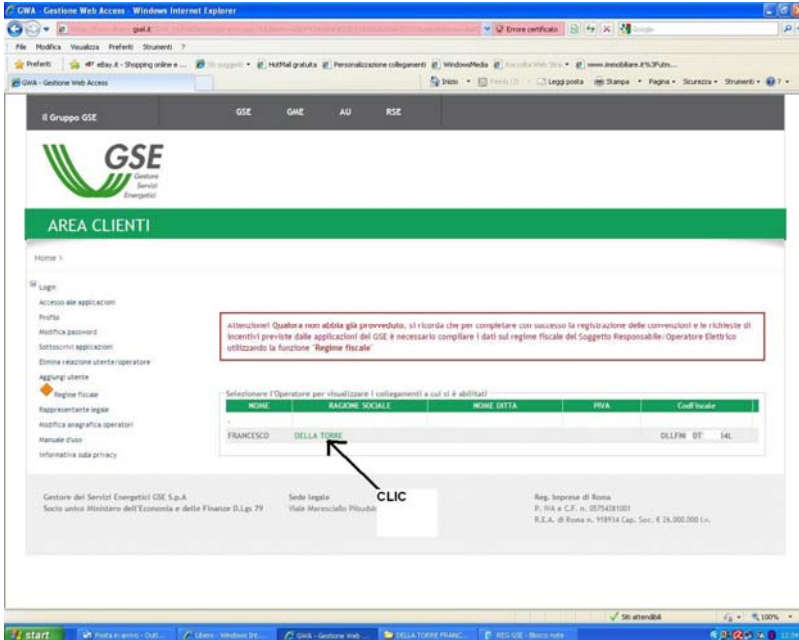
GWA - Gestione Web Access - Windows Internet Explorer

gse.it

Errore certificato

File Modifica Visualizza Preferiti Strumenti ?

Preferiti | eBay.it - Shopping online e ... | Siti suggeriti | HotMail gratuita | Personalizzazione collegamenti | WindowsMedia | Raccolta Web Slice | www.immobiliare.it

GWA - Gestione Web Access

Inizio | Feeds | Leggi posta | Stampa | Pagina | Sicurezza | Strumenti

Il Gruppo GSE | GSE | GME | AU | RSE

GSE Gestore Servizi Energetici

AREA CLIENTI

Home >

Login

Accesso alle applicazioni

Profilo

Modifica password

Sottoscrivi applicazioni

Elimina relazione utente/operatore

Aggiungi utente

Regime fiscale

Rappresentante legale

Modifica anagrafica operatori

Manuale d'uso

Informativa sulla privacy

Attenzione! Qualora non abbia già provveduto, si ricorda che per completare con successo la registrazione delle convenzioni e le richieste di incentivi previste dalle applicazioni del GSE è necessario compilare i dati sul regime fiscale del Soggetto Responsabile/Operatore Elettrico utilizzando la funzione "Regime fiscale"

Selezionare l'Operatore per visualizzare i collegamenti a cui si è abilitati

| NOME | RAGIONE SOCIALE | NOME DITTA | PIVA | CodFiscale |
|---|---|---|---|---|
| FRANCESCO | DELLA TORRE | | | DLLFNC 07 14L |

CLIC

Gestore dei Servizi Energetici GSE S.p.A
Socio unico Ministero dell'Economia e delle Finanze D.Lgs 79

Sede legale
Viale Maresciallo Pilsudski

Reg. Imprese di Roma
P. IVA e C.F. n. 05754381001
R.E.A. di Roma n. 918934 Cap. Soc. € 26.000.000 i.v.

Siti attendibili | 100%

start | Posta in arrivo - Outl... | Libero - Windows Int... | GWA - Gestione Web ... | DELLA TORRE FRANC... | REG GSE - Blocco note